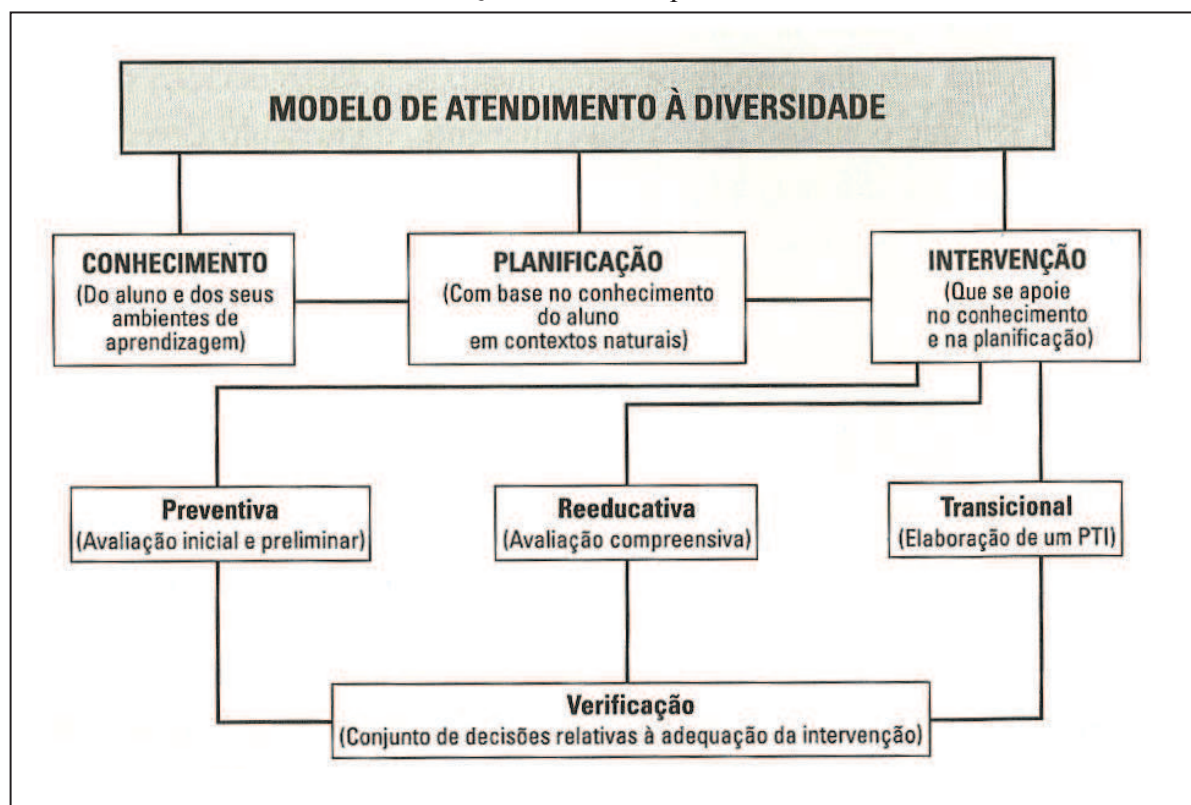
MODELO DE ATENDIMENTO À DIVERSIDADE

CONHECIMENTO
(Do aluno e dos seus ambientes de aprendizagem)

PLANIFICAÇÃO
(Com base no conhecimento do aluno em contextos naturais)

INTERVENÇÃO
(Que se apoie no conhecimento e na planificação)

Preventiva
(Avaliação inicial e preliminar)

Reeducativa
(Avaliação compreensiva)

Transicional
(Elaboração de um PTI)

Verificação
(Conjunto de decisões relativas à adequação da intervenção)